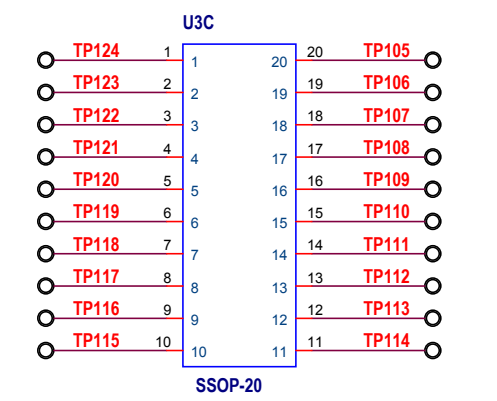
U3C

TP124 1 1
TP123 2 2
TP122 3 3
TP121 4 4
TP120 5 5
TP119 6 6
TP118 7 7
TP117 8 8
TP116 9 9
TP115 10 10

20 20 TP105
19 19 TP106
18 18 TP107
17 17 TP108
16 16 TP109
15 15 TP110
14 14 TP111
13 13 TP112
12 12 TP113
11 11 TP114

SSOP-20